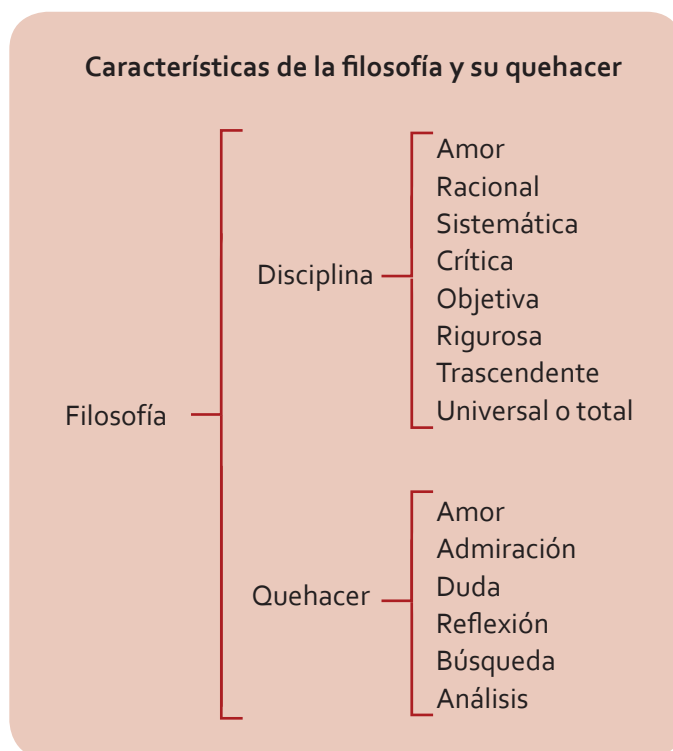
Características de la filosofía y su quehacer

Filosofía

Disciplina

Amor
Racional
Sistemática
Crítica
Objetiva
Rigurosa
Trascendente
Universal o total

Quehacer

Amor
Admiración
Duda
Reflexión
Búsqueda
Análisis